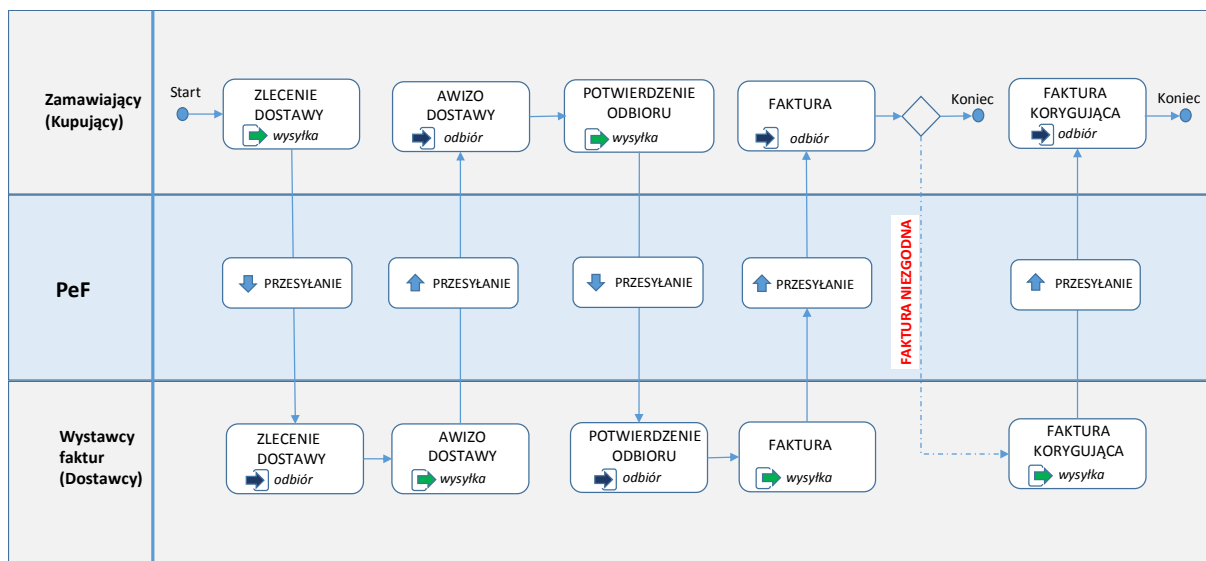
Zamawiający (Kupujący)

Start

ZLECENIE DOSTAWY
wysyłka

AWIZO DOSTAWY
odbiór

POTWIERDZENIE ODBIORU
wysyłka

FAKTURA
odbiór

Koniec

FAKTURA KORYGUJĄCA
odbiór

Koniec

PeF

PRZESYŁANIE

PRZESYŁANIE

PRZESYŁANIE

PRZESYŁANIE

FAKTURA NIEZGODNA

PRZESYŁANIE

Wystawcy faktur (Dostawcy)

ZLECENIE DOSTAWY
odbiór

AWIZO DOSTAWY
wysyłka

POTWIERDZENIE ODBIORU
odbiór

FAKTURA
wysyłka

FAKTURA KORYGUJĄCA
wysyłka